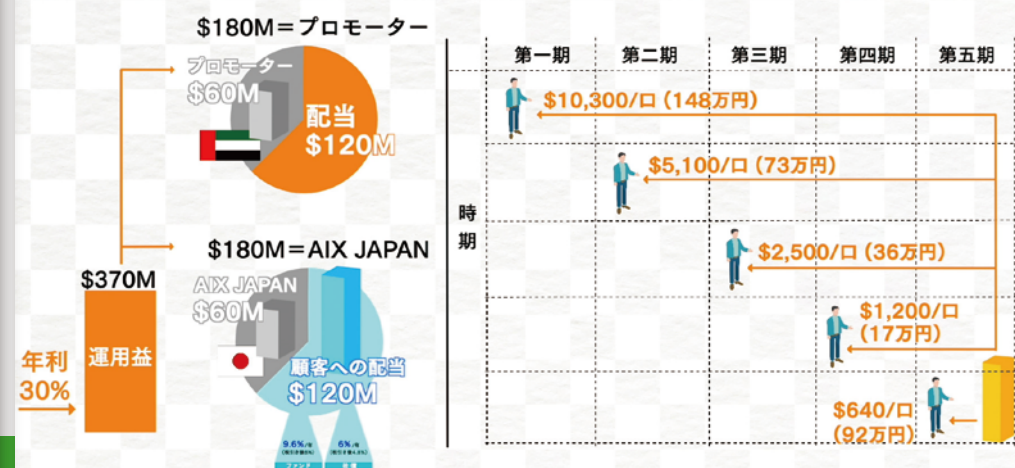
$180M＝プロモーター

プロモーター
$60M

配当
$120M

$180M＝AIX JAPAN

AIX JAPAN
$60M

顧客への配当
$120M

9.6%/年

6%/年

$370M

年利
30%

運用益

| | 第一期 | 第二期 | 第三期 | 第四期 | 第五期 |
|---|---|---|---|---|---|
| 時期 | $10,300/口 (148万円) | | | | |
| | | $5,100/口 (73万円) | | | |
| | | | $2,500/口 (36万円) | | |
| | | | | $1,200/口 (17万円) | |
| | | | | | $640/口 (92万円) |